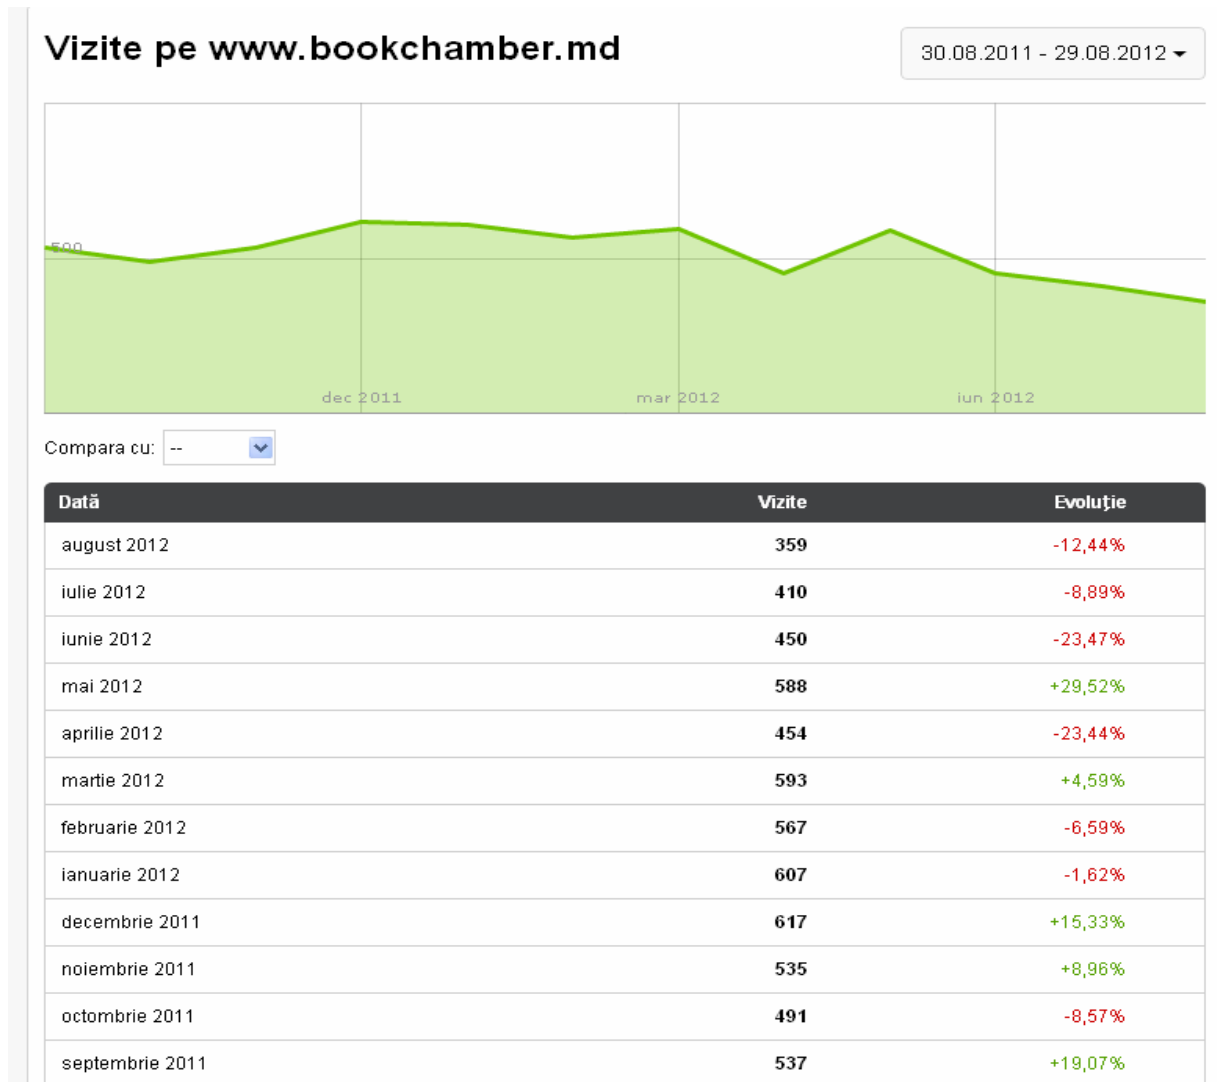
Vizite pe www.bookchamber.md

30.08.2011 - 29.08.2012

500

dec 2011
mar 2012
iun 2012

Compara cu: --

| Dată | Vizite | Evoluție |
|---|---|---|
| august 2012 | 359 | -12,44% |
| iulie 2012 | 410 | -8,89% |
| iunie 2012 | 450 | -23,47% |
| mai 2012 | 588 | +29,52% |
| aprilie 2012 | 454 | -23,44% |
| martie 2012 | 593 | +4,59% |
| februarie 2012 | 567 | -6,59% |
| ianuarie 2012 | 607 | -1,62% |
| decembrie 2011 | 617 | +15,33% |
| noiembrie 2011 | 535 | +8,96% |
| octombrie 2011 | 491 | -8,57% |
| septembrie 2011 | 537 | +19,07% |